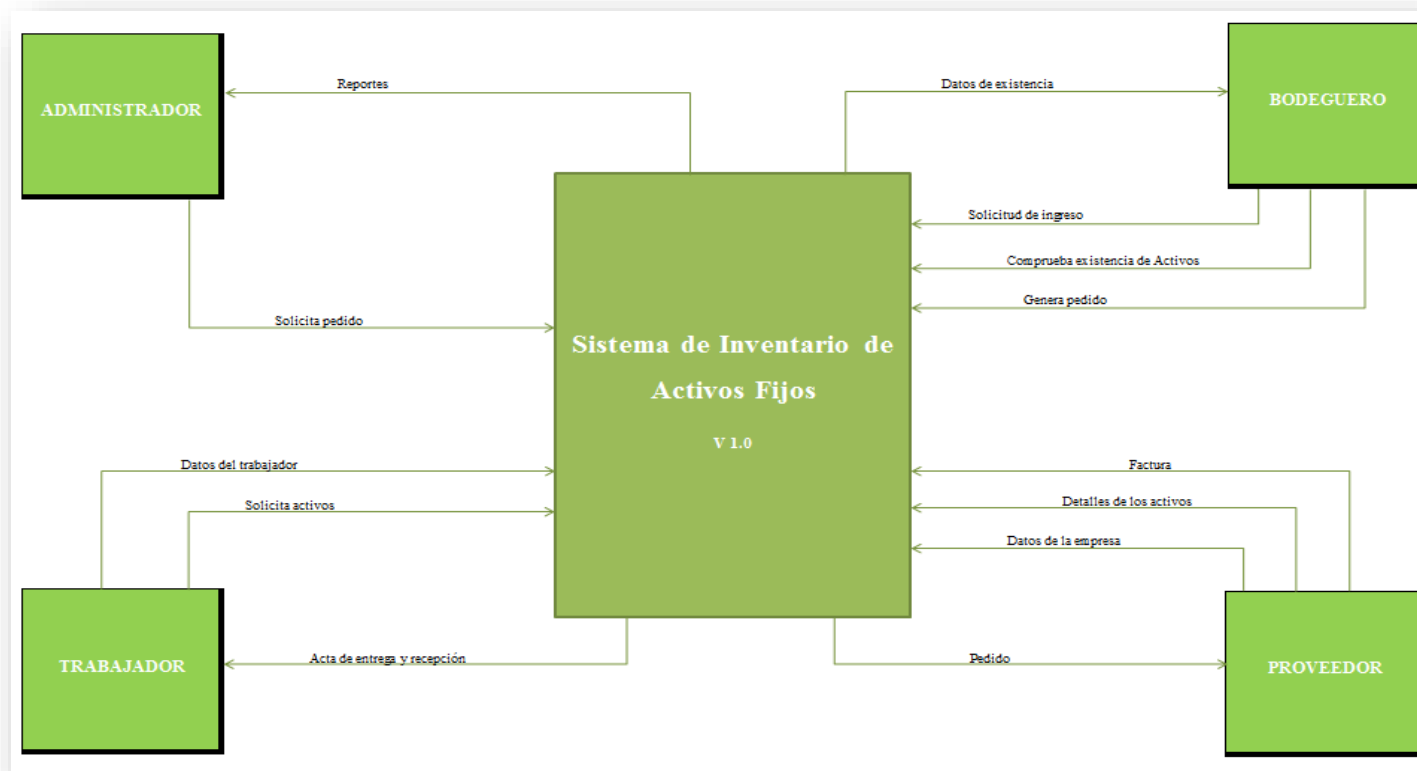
ADMINISTRADOR

Reportes

Datos de existencia

BODEGUERO

Solicitud de ingreso

Comprueba existencia de Activos

Genera pedido

Solicita pedido

Sistema de Inventario de Activos Fijos

V 1.0

Datos del trabajador

Solicita activos

Factura

Detalles de los activos

Datos de la empresa

TRABAJADOR

Acta de entrega y recepción

Pedido

PROVEEDOR